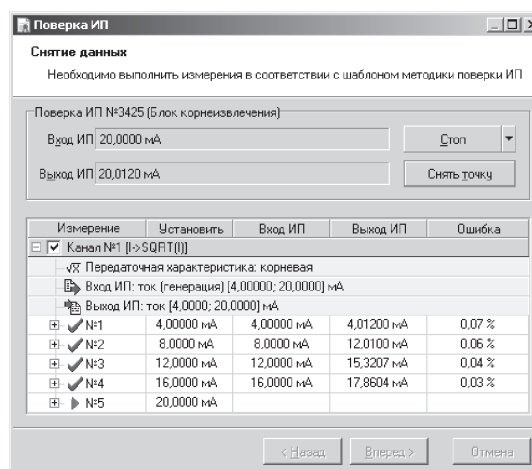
Поверка ИП

Снятие данных

Необходимо выполнить измерения в соответствии с шаблоном методики поверки ИП

Поверка ИП №3425 (Блок корнеизвлечения)

Вход ИП 20,0000 мА

Выход ИП 20,0120 мА

Стоп

Снять точку

| Измерение | Установить | Вход ИП | Выход ИП | Ошибка |
|---|---|---|---|---|
| Канал №1 [I->SQRT(I)] | | | | |
| $\sqrt{x}$ Передаточная характеристика: корневая | | | | |
| Вход ИП: ток (генерация) [4,0000; 20,0000] мА | | | | |
| Выход ИП: ток [4,0000; 20,0000] мА | | | | |
| №1 | 4,0000 мА | 4,0000 мА | 4,01200 мА | 0,07 % |
| №2 | 8,0000 мА | 8,0000 мА | 12,0100 мА | 0,06 % |
| №3 | 12,0000 мА | 12,0000 мА | 15,3207 мА | 0,04 % |
| №4 | 16,0000 мА | 16,0000 мА | 17,8604 мА | 0,03 % |
| №5 | 20,0000 мА | | | |

< Назад

Вперед >

Отмена